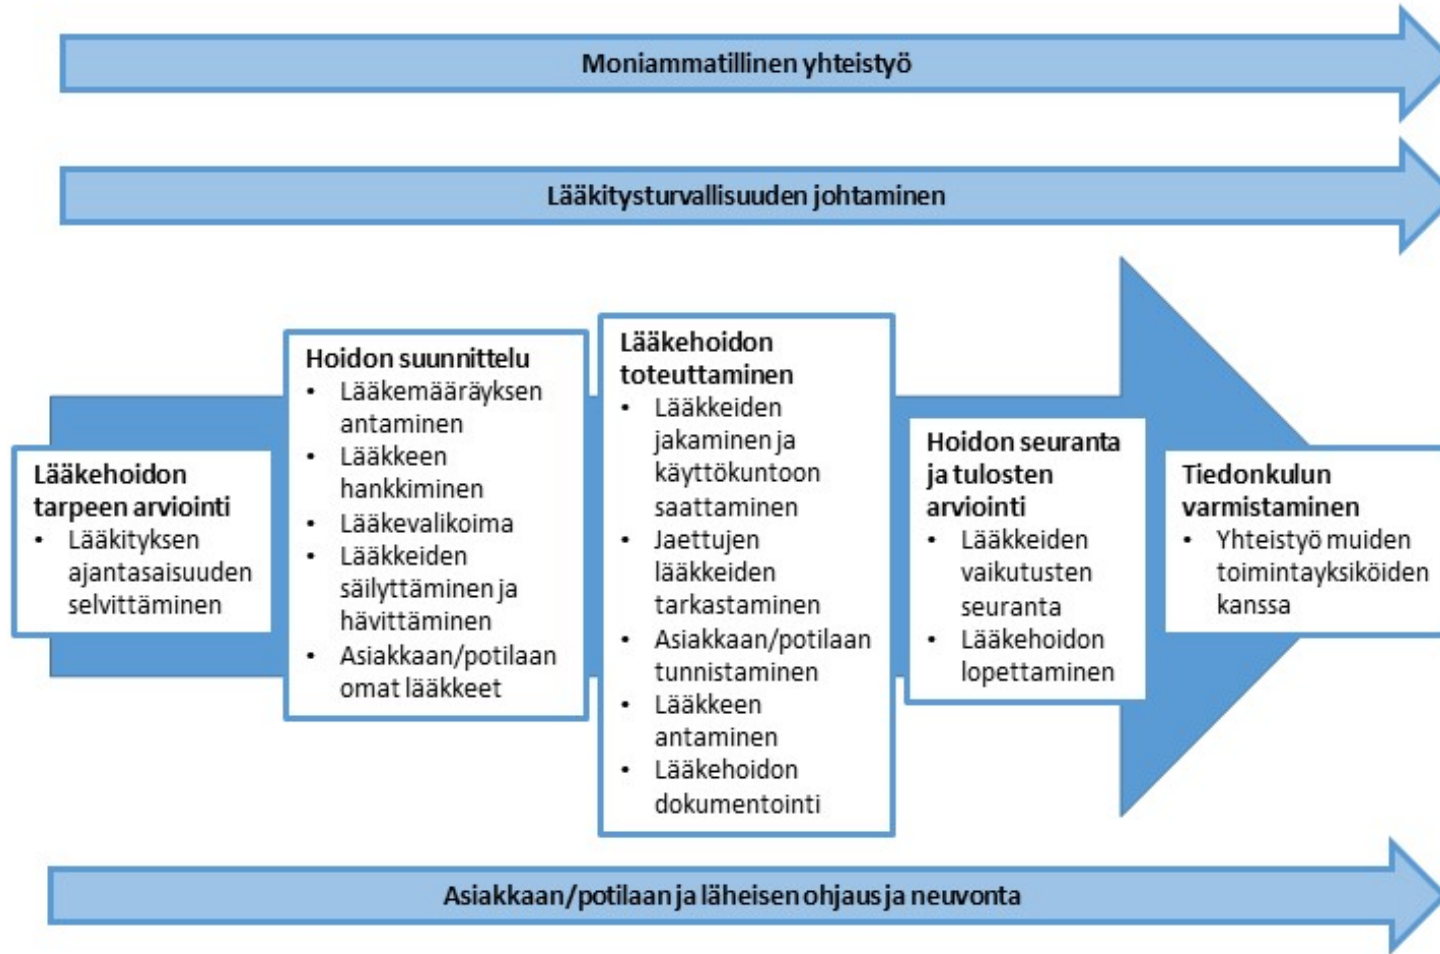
Moniammatillinen yhteistyö

Lääkitysturvallisuuden johtaminen

Lääkehoidon tarpeen arviointi
• Lääkityksen ajantasaisuuden selvittäminen

Hoidon suunnittelu
• Lääkemääräyksen antaminen
• Lääkkeen hankkiminen
• Lääkevalikoima
• Lääkkeiden säilyttäminen ja hävittäminen
• Asiakkaan/potilaan omat lääkkeet

Lääkehoidon toteuttaminen
• Lääkkeiden jakaminen ja käyttökuntoon saattaminen
• Jaettujen lääkkeiden tarkastaminen
• Asiakkaan/potilaan tunnistaminen
• Lääkkeen antaminen
• Lääkehoidon dokumentointi

Hoidon seuranta ja tulosten arviointi
• Lääkkeiden vaikutusten seuranta
• Lääkehoidon lopettaminen

Tiedonkulun varmistaminen
• Yhteistyö muiden toimintayksiköiden kanssa

Asiakkaan/potilaan ja läheisen ohjaus ja neuvonta